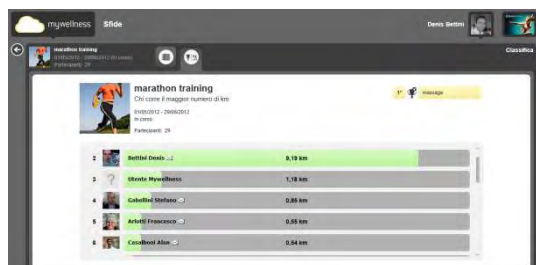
mywellness Sfide

Denis Bettini

marathon training
01/05/2012 - 20/06/2012 (In corso)
Partecipanti: 29

Classifica

marathon training
Chi corre il maggior numero di km
01/05/2012 - 20/06/2012
In corso
Partecipanti: 29

1° message

2 Bettini Denis 8,19 km
3 ? Utente Mywellness 1,18 km
4 Gabellini Stefano 0,89 km
5 Arlotti Francesco 0,55 km
6 Casalboni Alan 0,54 km